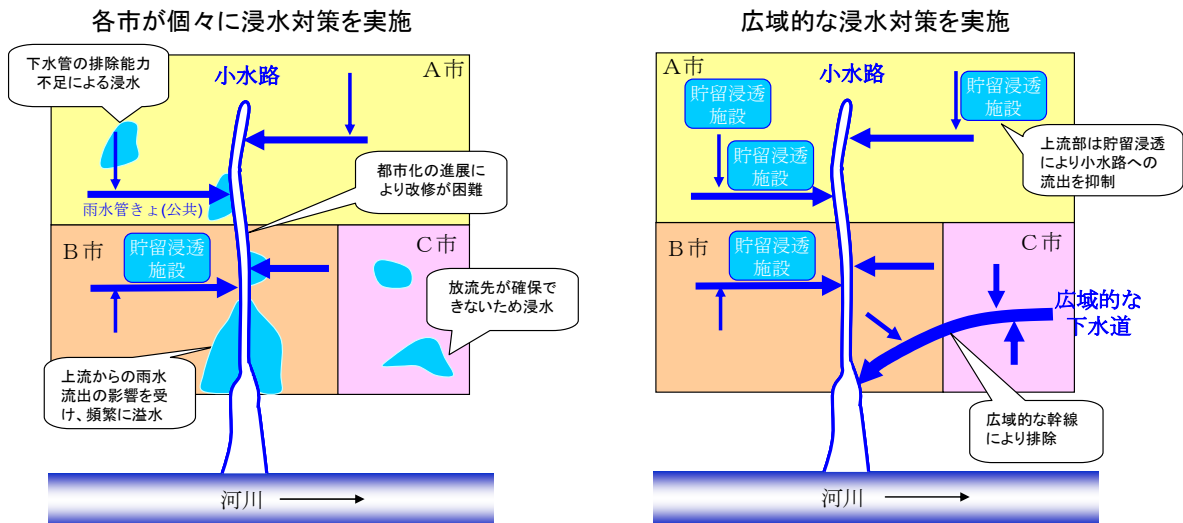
各市が個々に浸水対策を実施

下水管の排除能力不足による浸水

小水路

A市

都市化の進展により改修が困難

雨水管きょ(公共)

B市

貯留浸透施設

C市

放流先が確保できないため浸水

上流からの雨水流出の影響を受け、頻繁に溢水

河川 →

広域的な浸水対策を実施

A市

小水路

貯留浸透施設

貯留浸透施設

貯留浸透施設

上流部は貯留浸透により小水路への流出を抑制

B市

貯留浸透施設

C市

広域的な下水道

広域的な幹線により排除

河川 →